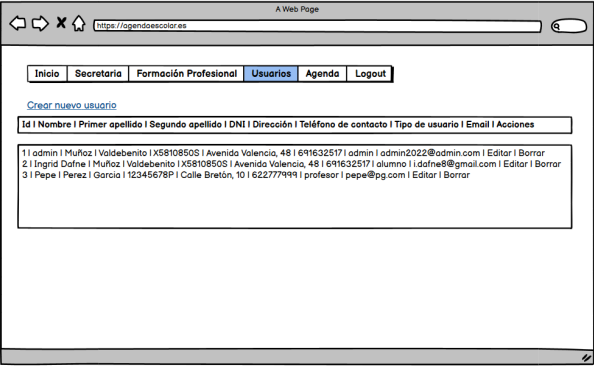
A Web Page

https://agendaescolar.es

Inicio | Secretaria | Formación Profesional | Usuarios | Agenda | Logout

Crear nuevo usuario

Id | Nombre | Primer apellido | Segundo apellido | DNI | Dirección | Teléfono de contacto | Tipo de usuario | Email | Acciones

1 | admin | Muñoz | Valdebenito | X5810850S | Avenida Valencia, 48 | 691632517 | admin | admin2022@admin.com | Editar | Borrar
2 | Ingrid Dafne | Muñoz | Valdebenito | X5810850S | Avenida Valencia, 48 | 691632517 | alumno | i.dafne8@gmail.com | Editar | Borrar
3 | Pepe | Perez | Garcia | 12345678P | Calle Bretón, 10 | 622777999 | profesor | pepe@pg.com | Editar | Borrar